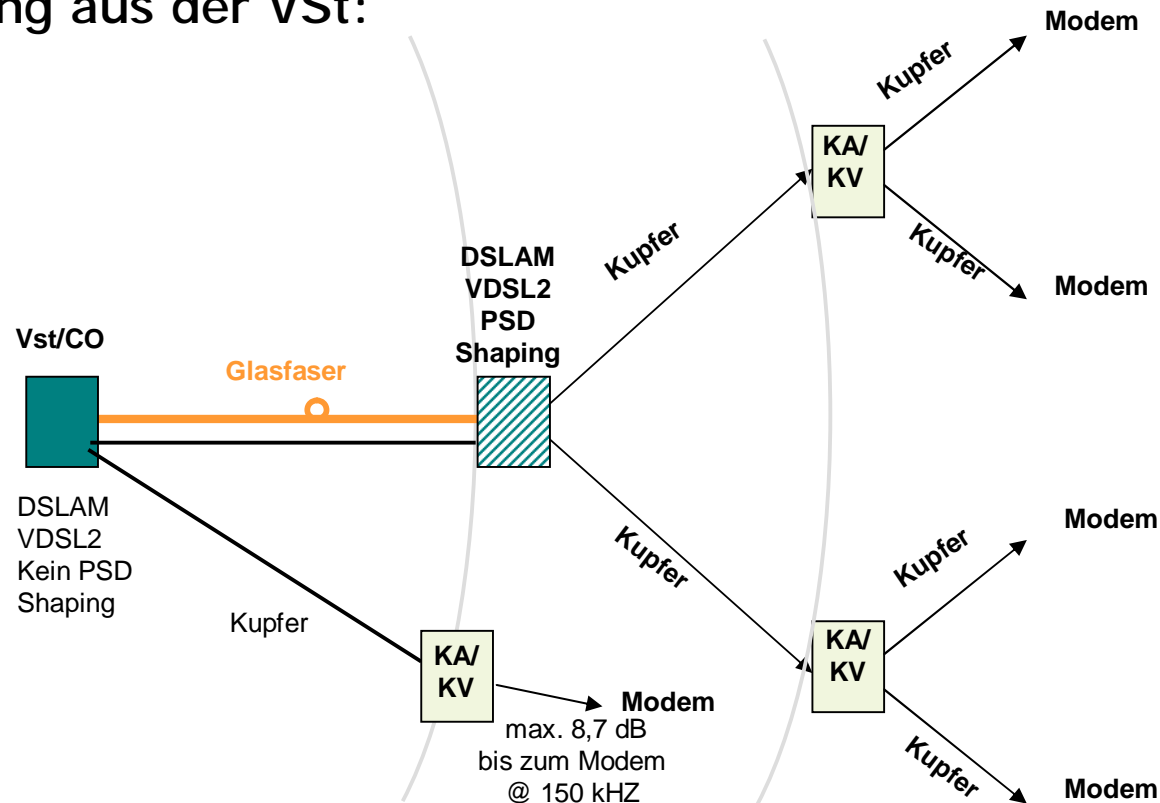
ng aus der VSt:

Modem
Kupfer
KA/ KV
Kupfer
Modem
DSLAM VDSL2 PSD Shaping
Kupfer
Vst/CO
Glasfaser
DSLAM VDSL2 Kein PSD Shaping
Kupfer
Kupfer
Modem
KA/ KV
Modem
max. 8,7 dB bis zum Modem @ 150 kHZ
Kupfer
KA/ KV
Kupfer
Modem